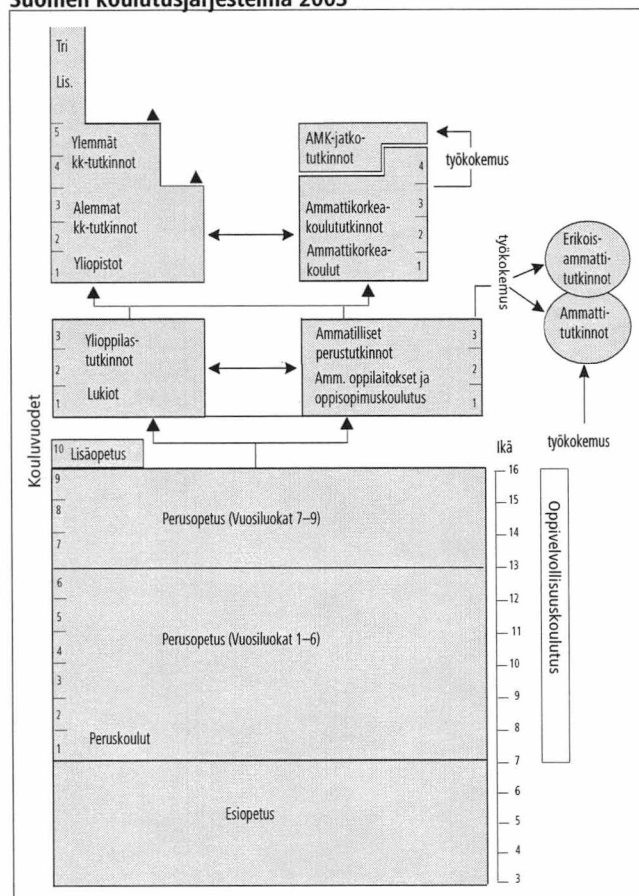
Suomen koulutusjärjestelmä 2003

Tri

Lis.

5
4
Ylemmät kk-tutkinnot

3
2
Alemmat kk-tutkinnot

1
Yliopistot

AMK-jatkotutkinnot

työkokemus

4
3
Ammattikorkeakoulututkinnot

2
Ammattikorkeakoulut

1

työkokemus

Erikoisammattitutkinnot

Ammattitutkinnot

3
Ylioppilastutkinnot

2
Lukiot

1

Ammatilliset perustutkinnot

Amm. oppilaitokset ja oppisopimuskoulutus

3
2
1

työkokemus

Kouluvuodet

10 Lisäopetus

Ikä

9
8
7
Perusopetus (Vuosiluokat 7–9)

6
5
4
3
Perusopetus (Vuosiluokat 1–6)

2
1
Peruskoulut

Esiopetus

16
15
14
13
12
11
10
9
8
7
6
5
4
3

Oppivelvollisuuskoulutus